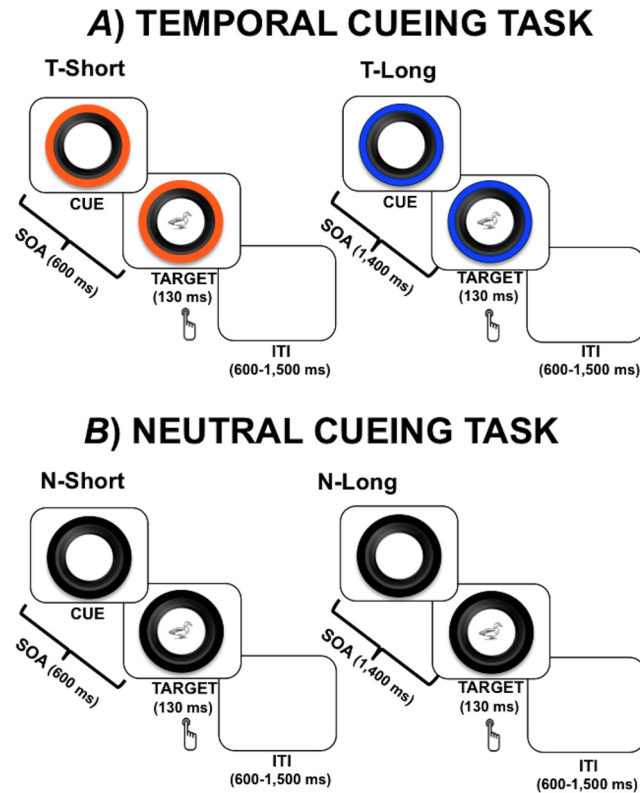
A) TEMPORAL CUEING TASK

T-Short

CUE

SOA (600 ms)

TARGET (130 ms)

ITI (600-1,500 ms)

T-Long

CUE

SOA (1,400 ms)

TARGET (130 ms)

ITI (600-1,500 ms)

B) NEUTRAL CUEING TASK

N-Short

CUE

SOA (600 ms)

TARGET (130 ms)

ITI (600-1,500 ms)

N-Long

SOA (1,400 ms)

TARGET (130 ms)

ITI (600-1,500 ms)